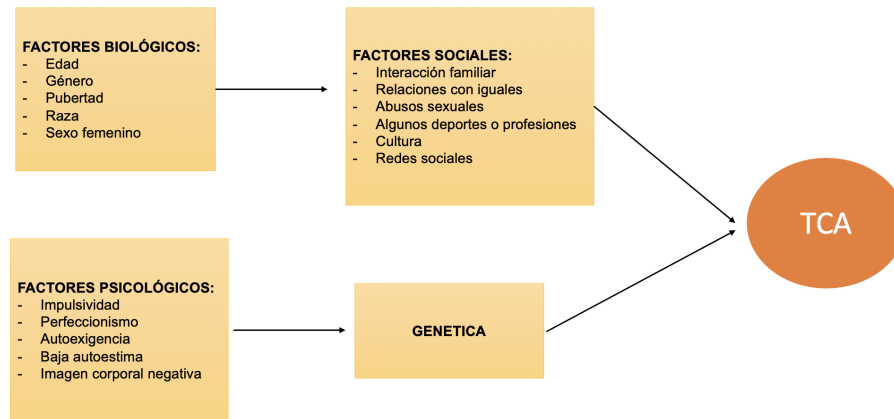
FACTORES BIOLÓGICOS:
- Edad
- Género
- Pubertad
- Raza
- Sexo femenino

FACTORES SOCIALES:
- Interacción familiar
- Relaciones con iguales
- Abusos sexuales
- Algunos deportes o profesiones
- Cultura
- Redes sociales

TCA

FACTORES PSICOLÓGICOS:
- Impulsividad
- Perfeccionismo
- Autoexigencia
- Baja autoestima
- Imagen corporal negativa

GENETICA